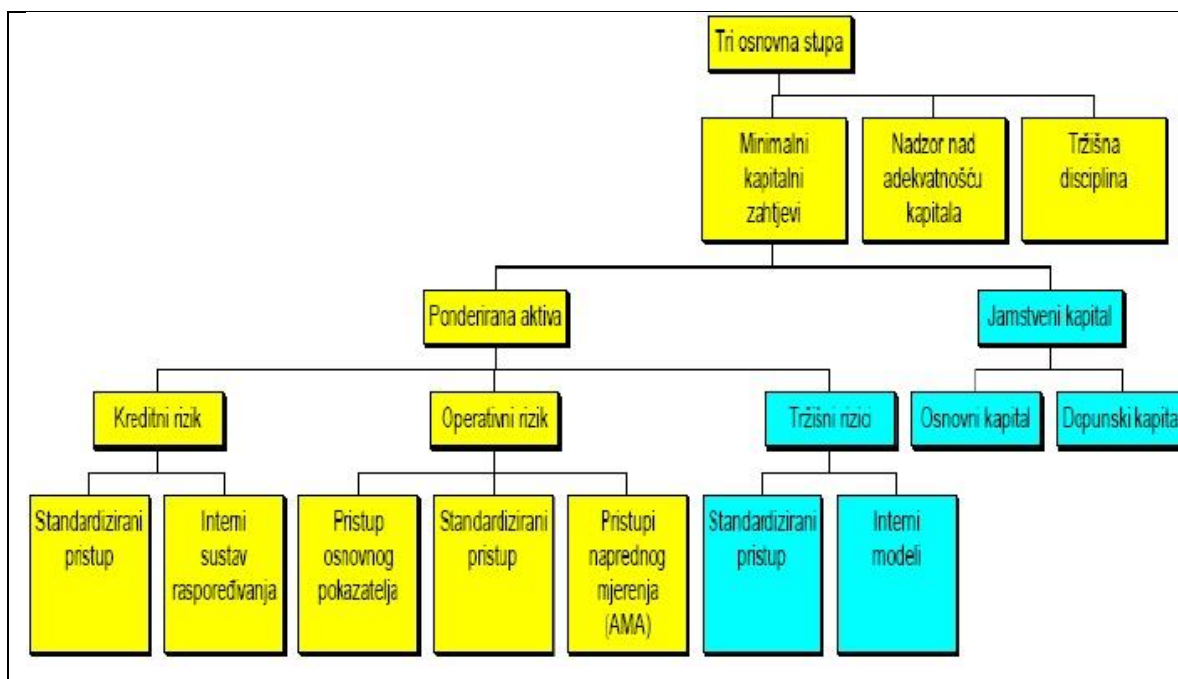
Tri osnovna stupa

Minimalni kapitalni zahtjevi

Nadzor nad adekvatnošću kapitala

Tržišna disciplina

Ponderirana aktiva

Jamstveni kapital

Kreditni rizik

Operativni rizik

Tržišni rizici

Osnovni kapital

Dopunski kapita

Standardizirani pristup

Interni sustav raspoređivanja

Pristup osnovnog pokazatelja

Standardizirani pristup

Pristupi naprednog mjerenja (AMA)

Standardizirani pristup

Interni modeli